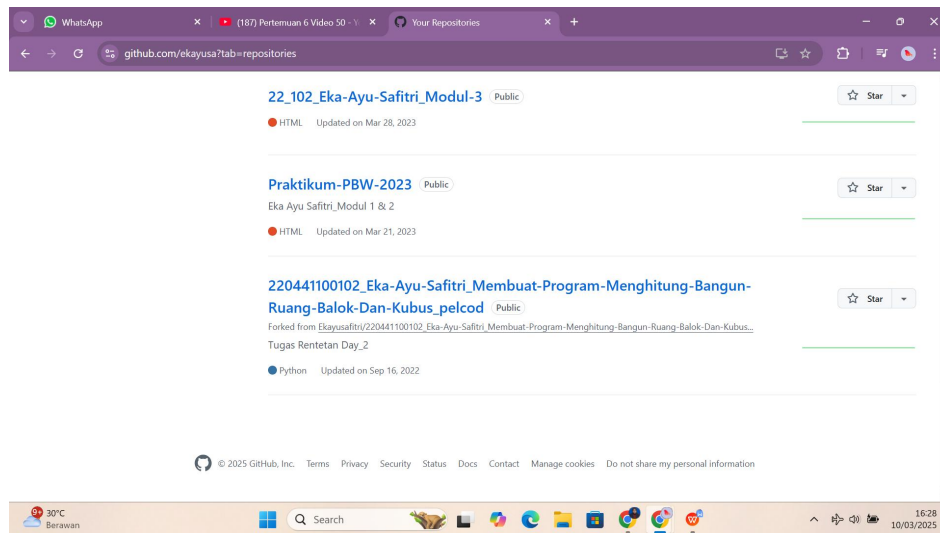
WhatsApp
(187) Pertemuan 6 Video 50 - Y
Your Repositories
github.com/ekayusa?tab=repositories

22_102_Eka-Ayu-Safitri_Modul-3 Public
HTML Updated on Mar 28, 2023
Star

Praktikum-PBW-2023 Public
Eka Ayu Safitri_Modul 1 & 2
HTML Updated on Mar 21, 2023
Star

220441100102_Eka-Ayu-Safitri_Membuat-Program-Menghitung-Bangun-Ruang-Balok-Dan-Kubus_pelcod Public
Forked from Ekayusafitri/220441100102_Eka-Ayu-Safitri_Membuat-Program-Menghitung-Bangun-Ruang-Balok-Dan-Kubus...
Tugas Rentetan Day_2
Python Updated on Sep 16, 2022
Star

© 2025 GitHub, Inc. Terms Privacy Security Status Docs Contact Manage cookies Do not share my personal information

9+ 30°C Berawan
Search
16:28 10/03/2025